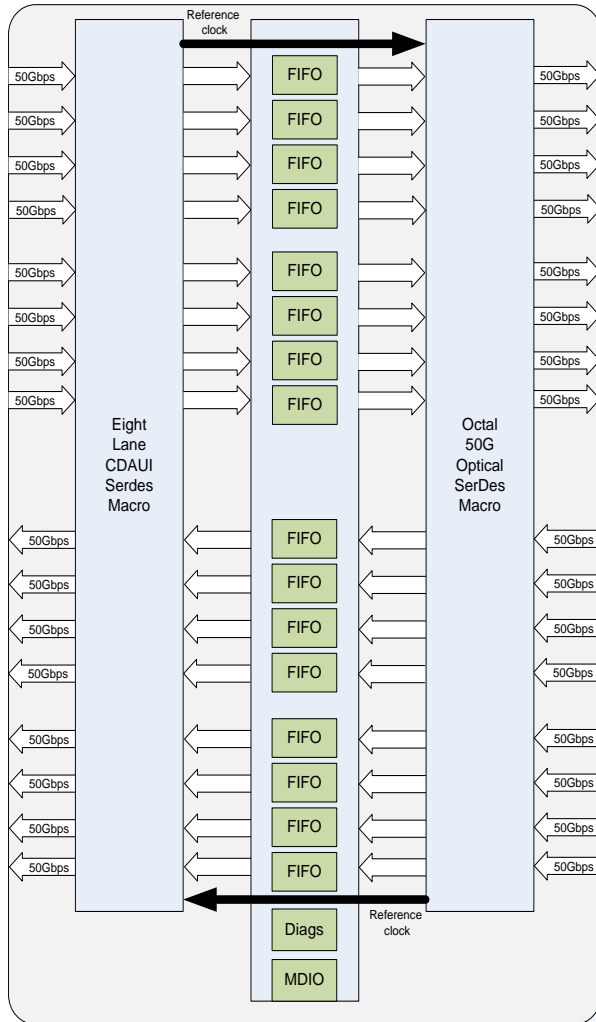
Reference clock

50Gbps
50Gbps
50Gbps
50Gbps
50Gbps
50Gbps
50Gbps
50Gbps

FIFO
FIFO
FIFO
FIFO
FIFO
FIFO
FIFO
FIFO

50Gbps
50Gbps
50Gbps
50Gbps
50Gbps
50Gbps
50Gbps
50Gbps

Eight Lane CDAUI Serdes Macro

Octal 50G Optical SerDes Macro

50Gbps
50Gbps
50Gbps
50Gbps
50Gbps
50Gbps
50Gbps
50Gbps

FIFO
FIFO
FIFO
FIFO
FIFO
FIFO
FIFO
FIFO

50Gbps
50Gbps
50Gbps
50Gbps
50Gbps
50Gbps
50Gbps
50Gbps

Reference clock

Diags
MDIO